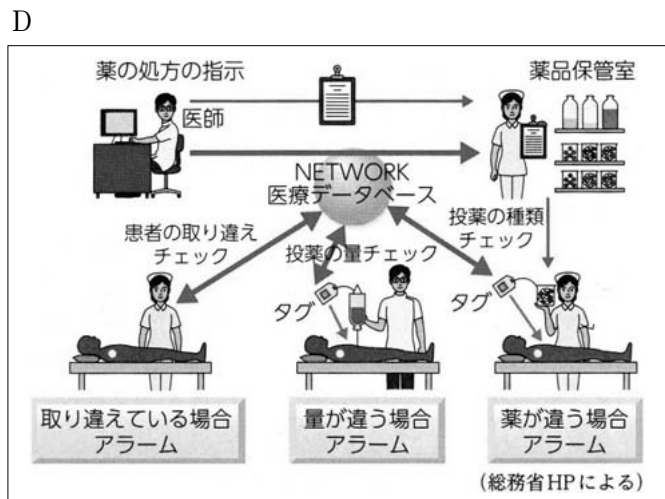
D

薬の処方の指示

医師

薬品保管室

NETWORK
医療データベース

患者の取り違え
チェック

投薬の量チェック

投薬の種類
チェック

タグ

タグ

取り違えている場合
アラーム

量が違う場合
アラーム

薬が違う場合
アラーム

（総務省HPによる）